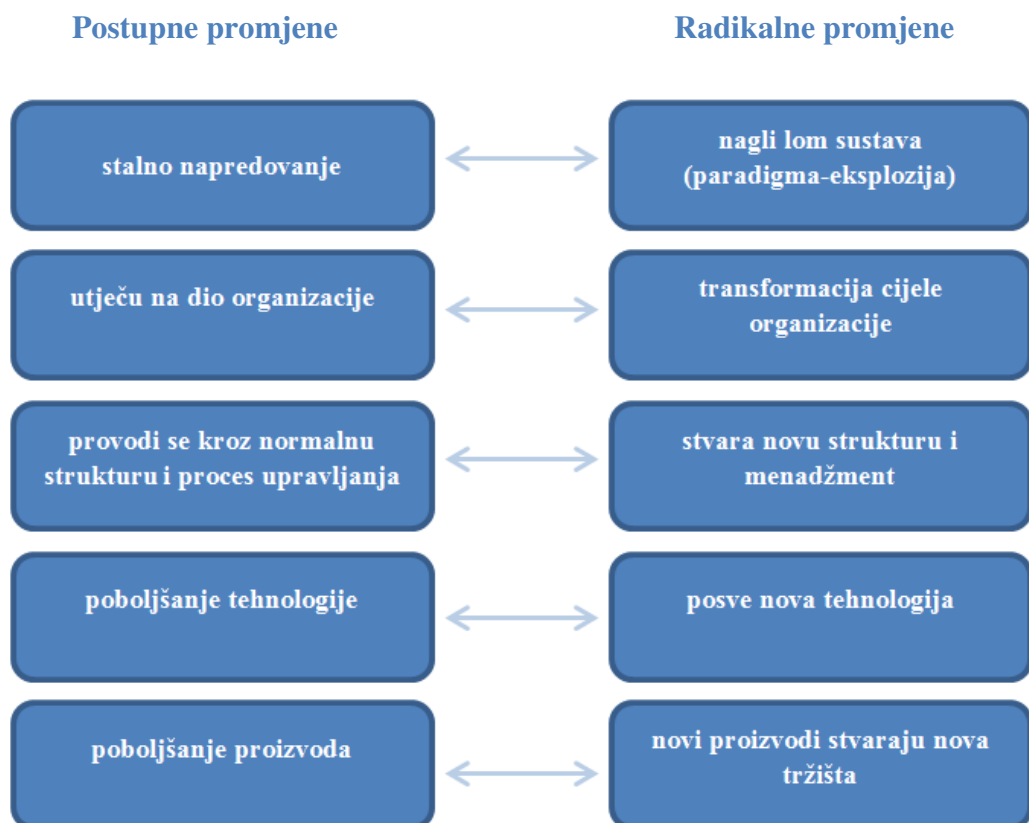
Postupne promjene

Radikalne promjene

stalno napredovanje

nagli lom sustava (paradigma-eksplozija)

utječu na dio organizacije

transformacija cijele organizacije

provodi se kroz normalnu strukturu i proces upravljanja

stvara novu strukturu i menadžment

poboljšanje tehnologije

posve nova tehnologija

poboljšanje proizvoda

novi proizvodi stvaraju nova tržišta